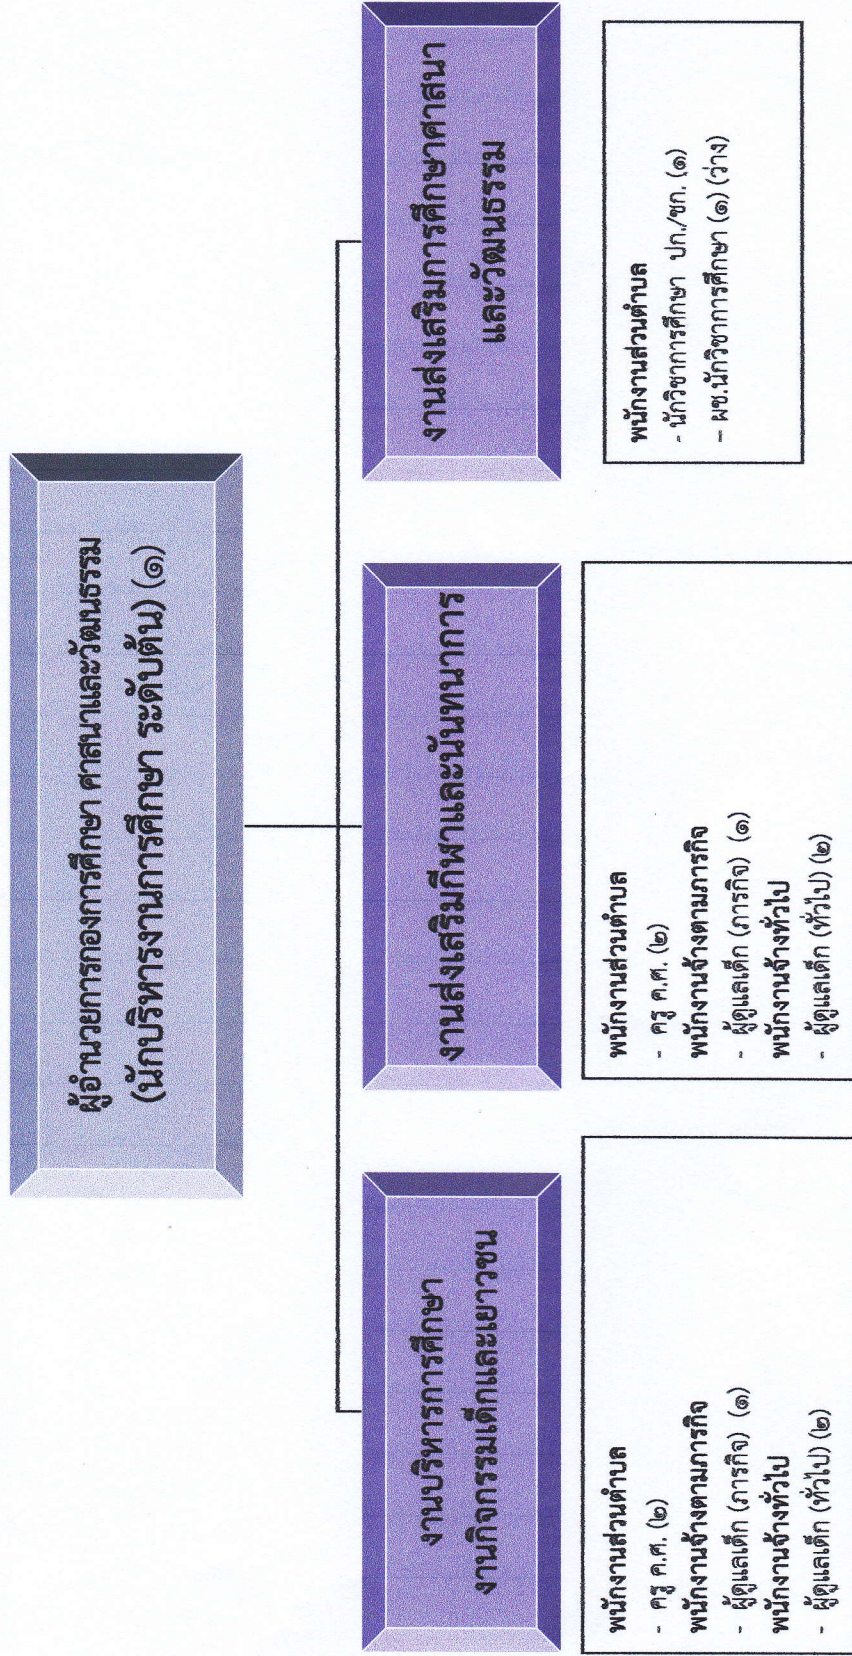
ผู้อำนวยการกองการศึกษา ศาสนาและวัฒนธรรม
(นักบริหารงานการศึกษา ระดับต้น) (๑)

งานบริหารการศึกษา
งานกิจกรรมเด็กและเยาวชน

พนักงานส่วนตำบล
- ครู ค.ศ. (๒)
พนักงานจ้างตามภารกิจ
- ผู้ดูแลเด็ก (ภารกิจ) (๑)
พนักงานจ้างทั่วไป
- ผู้ดูแลเด็ก (ทั่วไป) (๒)

งานส่งเสริมกีฬาและนันทนาการ

พนักงานส่วนตำบล
- ครู ค.ศ. (๒)
พนักงานจ้างตามภารกิจ
- ผู้ดูแลเด็ก (ภารกิจ) (๑)
พนักงานจ้างทั่วไป
- ผู้ดูแลเด็ก (ทั่วไป) (๒)

งานส่งเสริมการศึกษาศาสนา
และวัฒนธรรม

พนักงานส่วนตำบล
- นักวิชาการศึกษา ปก./ชก. (๑)
- ผช.นักวิชาการศึกษา (๑) (ว่าง)